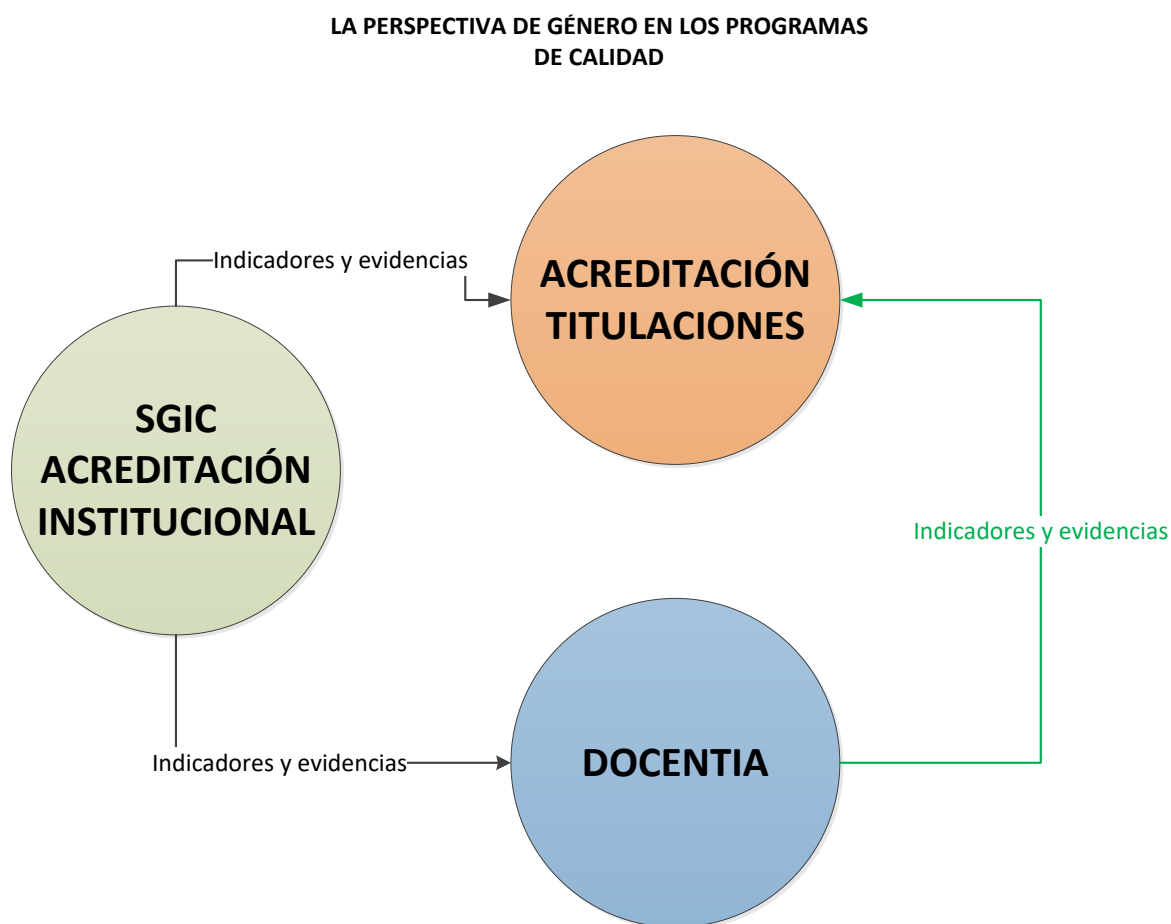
LA PERSPECTIVA DE GÉNERO EN LOS PROGRAMAS DE CALIDAD

Indicadores y evidencias

ACREDITACIÓN TITULACIONES

SGIC ACREDITACIÓN INSTITUCIONAL

Indicadores y evidencias

Indicadores y evidencias

DOCENTIA